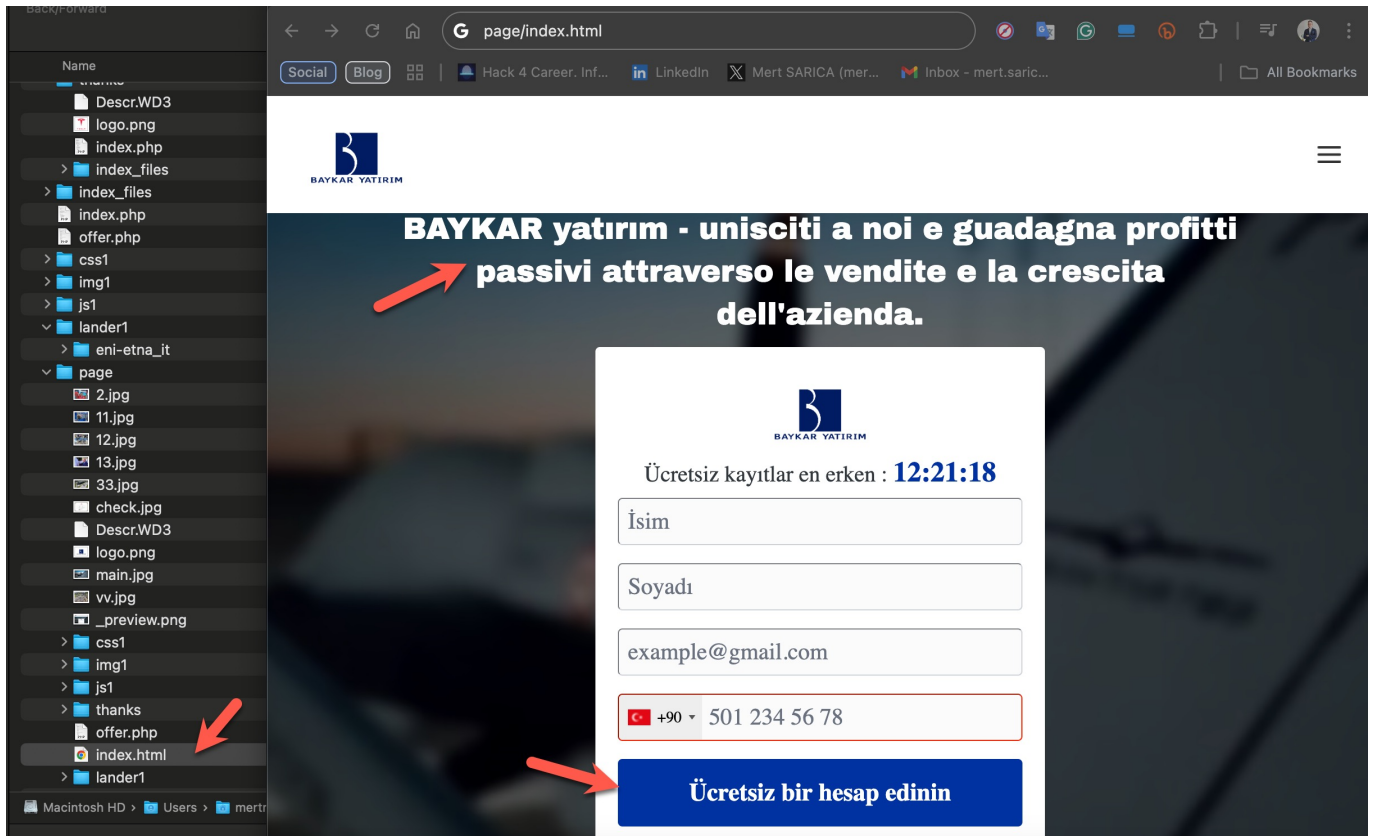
Back/Forward

Name

thanks

Descr.WD3

logo.png

index.php

index_files

index_files

index.php

offer.php

css1

img1

js1

lander1

eni-etna_it

page

2.jpg

11.jpg

12.jpg

13.jpg

33.jpg

check.jpg

Descr.WD3

logo.png

main.jpg

vv.jpg

_preview.png

css1

img1

js1

thanks

offer.php

index.html

lander1

Macintosh HD > Users > mertr

page/index.html

Social Blog Hack 4 Career. Inf... LinkedIn Mert SARICA (mer... Inbox - mert.saric... All Bookmarks

BAYKAR YATIRIM

BAYKAR yatırım - unisciti a noi e guadagna profitti passivi attraverso le vendite e la crescita dell'azienda.

BAYKAR YATIRIM

Ücretsiz kayıtlar en erken : 12:21:18

İsim

Soyadı

example@gmail.com

+90 501 234 56 78

Ücretsiz bir hesap edinin